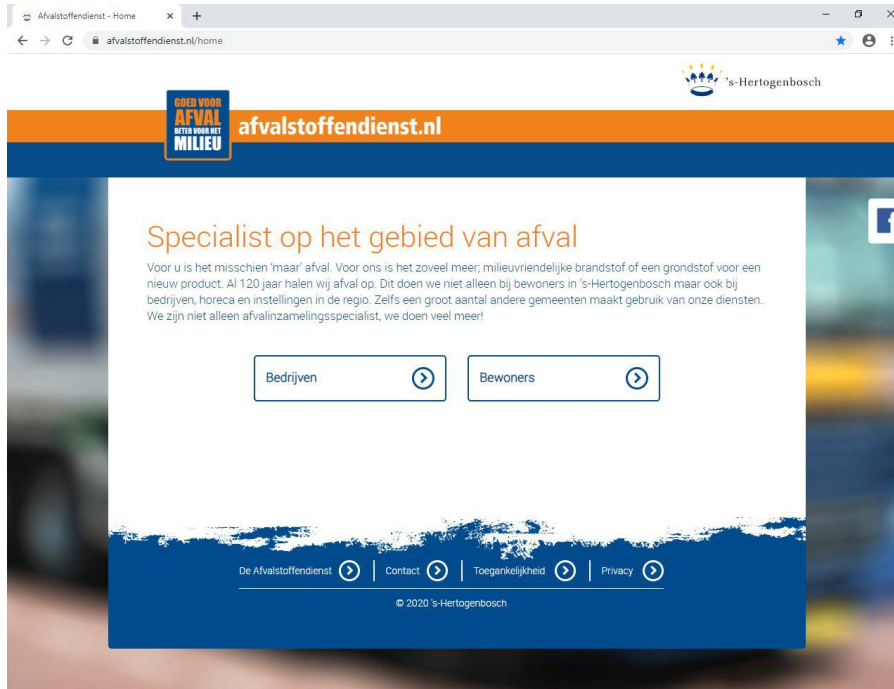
Afvalstoffendienst - Home × +

afvalstoffendienst.nl/home

's-Hertogenbosch

GOED VOOR AFVAL BETER VOOR HET MILIEU

afvalstoffendienst.nl

Specialist op het gebied van afval

Voor u is het misschien 'maar' afval. Voor ons is het zoveel meer; milieuvriendelijke brandstof of een grondstof voor een nieuw product. Al 120 jaar halen wij afval op. Dit doen we niet alleen bij bewoners in 's-Hertogenbosch maar ook bij bedrijven, horeca en instellingen in de regio. Zelfs een groot aantal andere gemeenten maakt gebruik van onze diensten. We zijn niet alleen afvalinzamelingsspecialist, we doen veel meer!

Bedrijven

Bewoners

De Afvalstoffendienst | Contact | Toegankelijkheid | Privacy

© 2020 's-Hertogenbosch